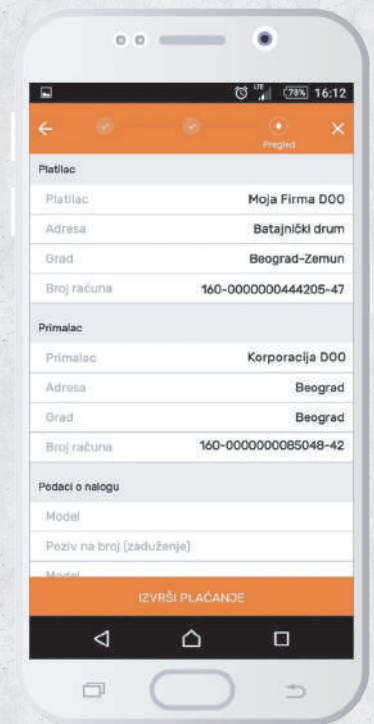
78% 16:12

Pregled

Platilac

| Platilac | Moja Firma DOO |
|---|---|
| Adresa | Batajnički drum |
| Grad | Beograd-Zemun |
| Broj računa | 160-0000000444205-47 |

Primalac

| Primalac | Korporacija DOO |
|---|---|
| Adresa | Beograd |
| Grad | Beograd |
| Broj računa | 160-0000000085048-42 |

Podaci o nalogu

Model

Poziv na broj (zaduženje)

Model

IZVRŠI PLAĆANJE